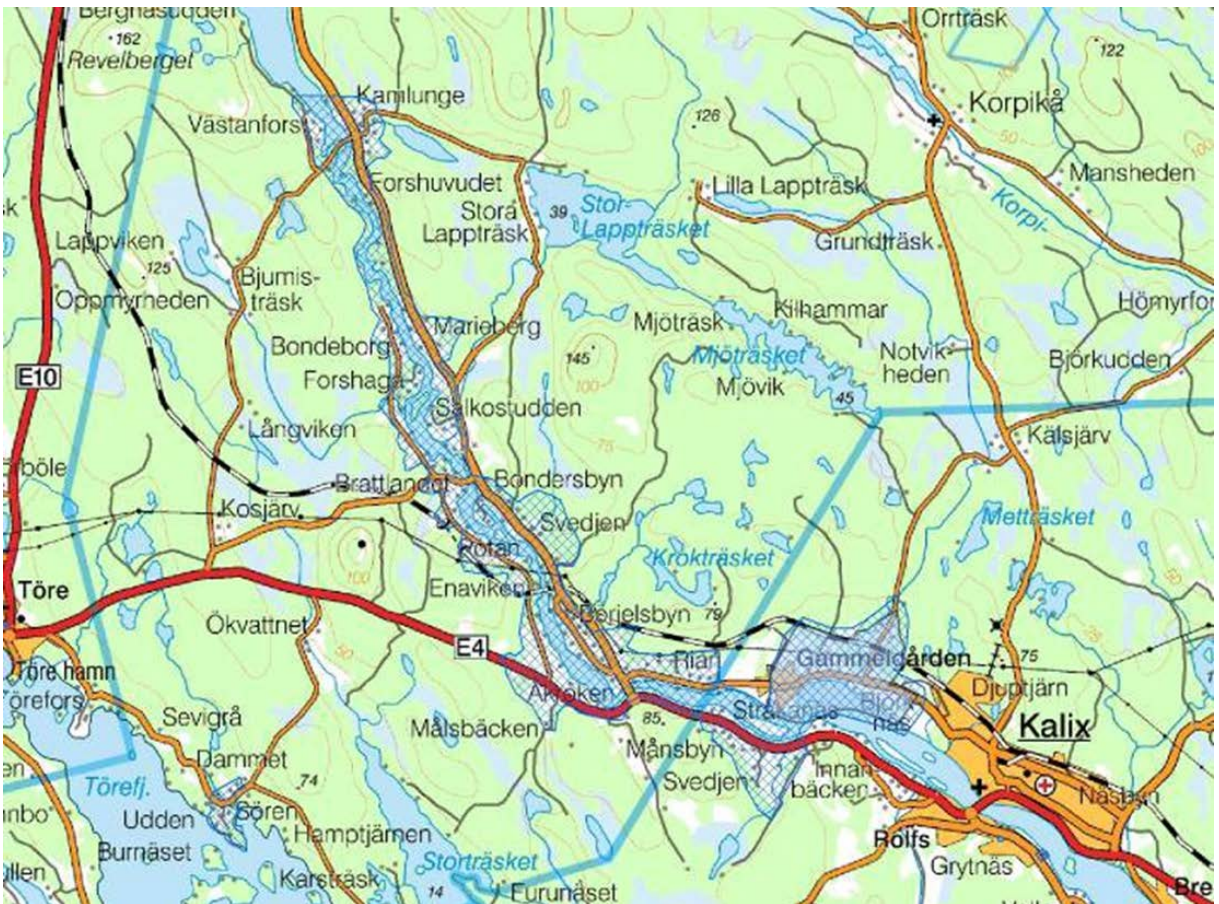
Berghäsudden
162
Revelberget
Kamlunge
Västanfors
Forshuvudet
Stora Lappträsk
39
Stor-Lappträsket
126
Lilla Lappträsk
Grundträsk
Orrträsk
122
Korpikå
Mansheden
Korpi-
Lappviken
125
Oppmyrheden
Bjumisträsk
Marieberg
Bondeborg
Forshaga
Salkostudden
145
100
Mjöträsk
Mjöträsket
Mjövik
Kilhammar
Notvikheden
45
Hömyrfors
Björkudden
E10
Långviken
75
Kälsjärv
böle
Brattlandet
Bondersbyn
Kosjärv
Svedjen
Rotan
Krokträsket
Metträsket
Töre
100
Enaviken
Ökvattnet
Djupelsbyn
79
E4
Rian
Gammelgården
75
Töre hamn
Törefors
50
Aktoken
85
Björknäs
Strånäs
Djuptjärn
Kalix
Sevigrå
Dammet
74
Målsbäcken
Månsbyn
Svedjen
Innanbäcken
Töref.
Udden
Sören
Hamptjärnen
Nässkatan
Rolfs
nbo
Burnäset
Storträsket
Grytnäs
llen
Karsträsk
14
Furunäset
Bre